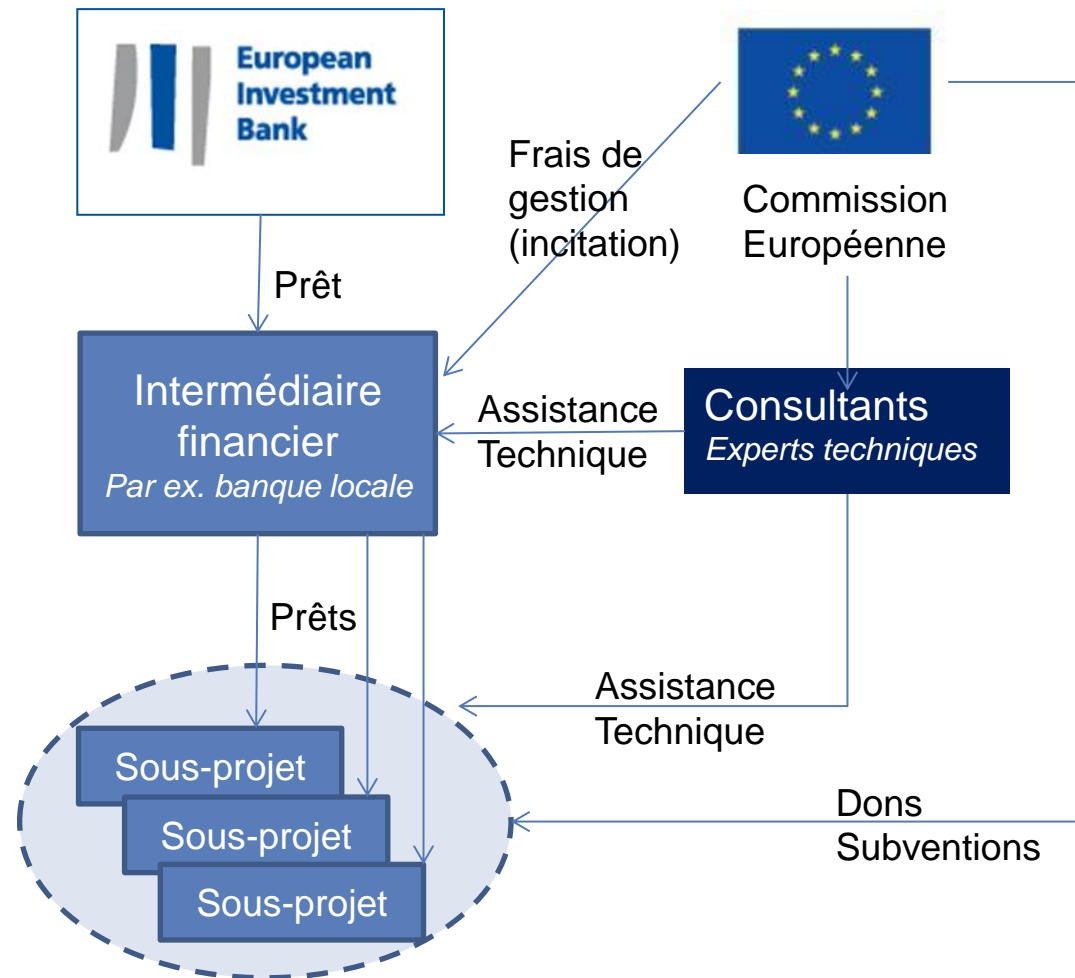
European Investment Bank

Commission Européenne

Frais de gestion (incitation)

Prêt

Intermédiaire financier
Par ex. banque locale

Assistance Technique

Consultants
Experts techniques

Prêts

Assistance Technique

Sous-projet
Sous-projet
Sous-projet

Dons
Subventions